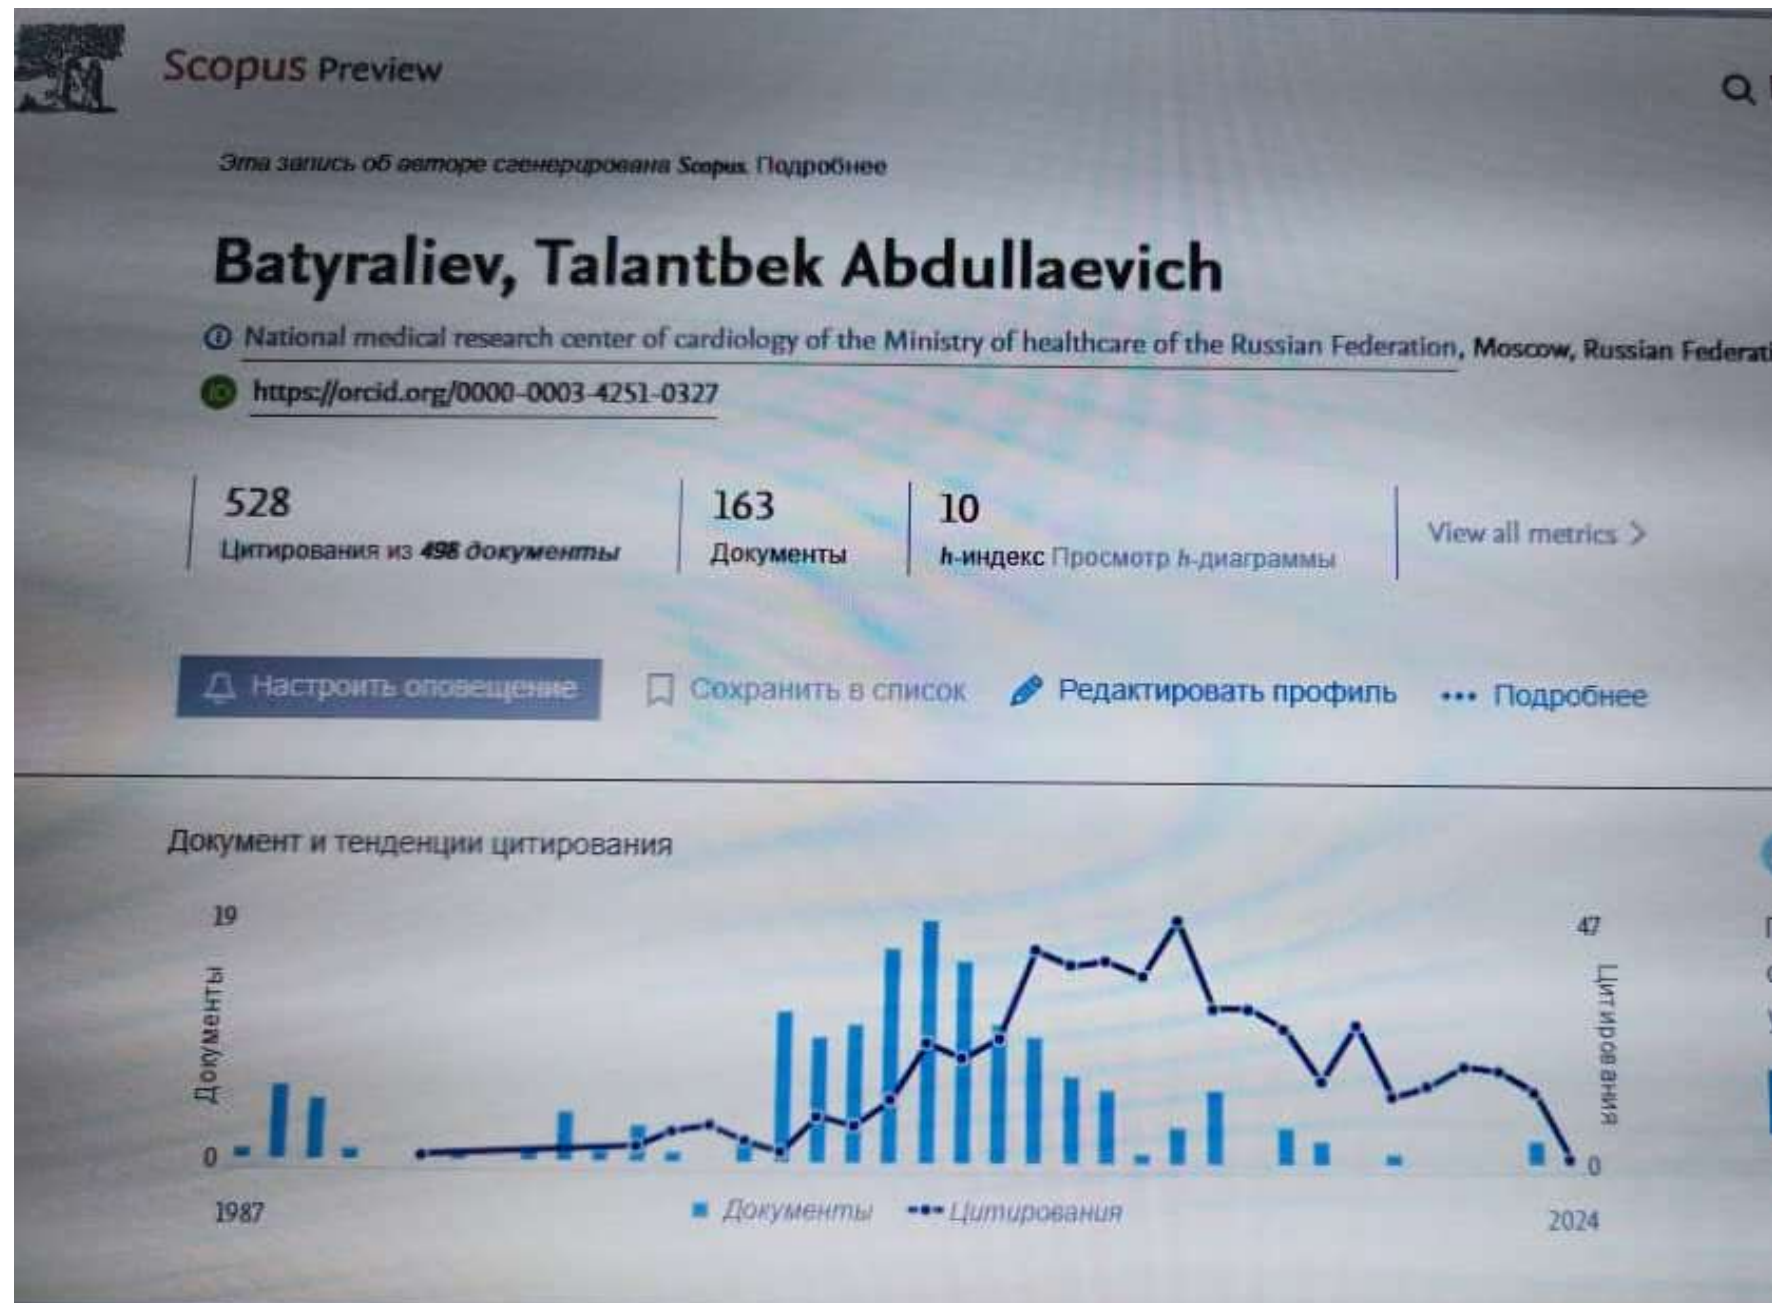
Scopus Preview

Эта запись об авторе сгенерирована Scopus. Подробнее

Batyraliev, Talantbek Abdullaevich

National medical research center of cardiology of the Ministry of healthcare of the Russian Federation, Moscow, Russian Federati

https://orcid.org/0000-0003-4251-0327

528
Цитирования из 498 документы

163
Документы

10
h-индекс Просмотр h-диаграммы

View all metrics >

Настроить оповещение

Сохранить в список

Редактировать профиль

••• Подробнее

Документ и тенденции цитирования

19

0

Документы

1987

Документы

Цитирования

2024

47

Цитирования

0